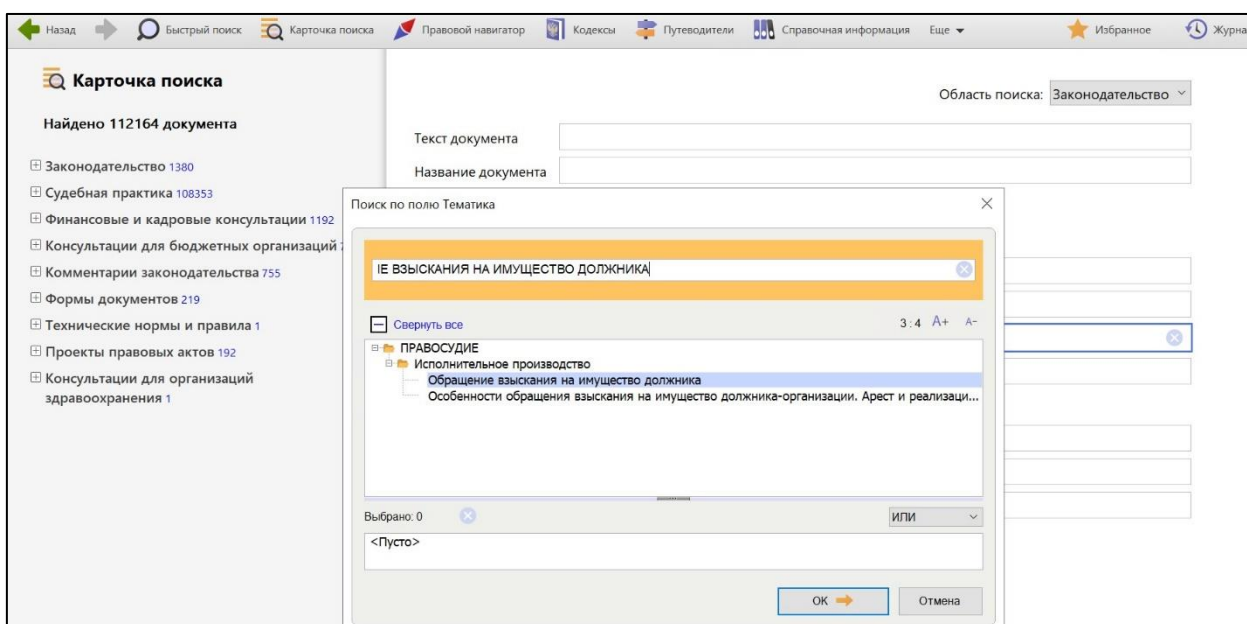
Назад Быстрый поиск Карточка поиска Правовой навигатор Кодексы Путеводители Справочная информация Еще Избранное Журна

Карточка поиска

Найдено 112164 документа

Законодательство 1380
Судебная практика 108353
Финансовые и кадровые консультации 1192
Консультации для бюджетных организаций
Комментарии законодательства 755
Формы документов 219
Технические нормы и правила 1
Проекты правовых актов 192
Консультации для организаций здравоохранения 1

Область поиска: Законодательство

Текст документа
Название документа

Поиск по полю Тематика

IE ВЗЫСКАНИЯ НА ИМУЩЕСТВО ДОЛЖНИКА

Свернуть все

3:4 A+ A-

ПРАВОСУДИЕ
Исполнительное производство
Обращение взыскания на имущество должника
Особенности обращения взыскания на имущество должника-организации. Арест и реализаци...

Выбрано: 0

ИЛИ

<Пусто>

OK

Отмена